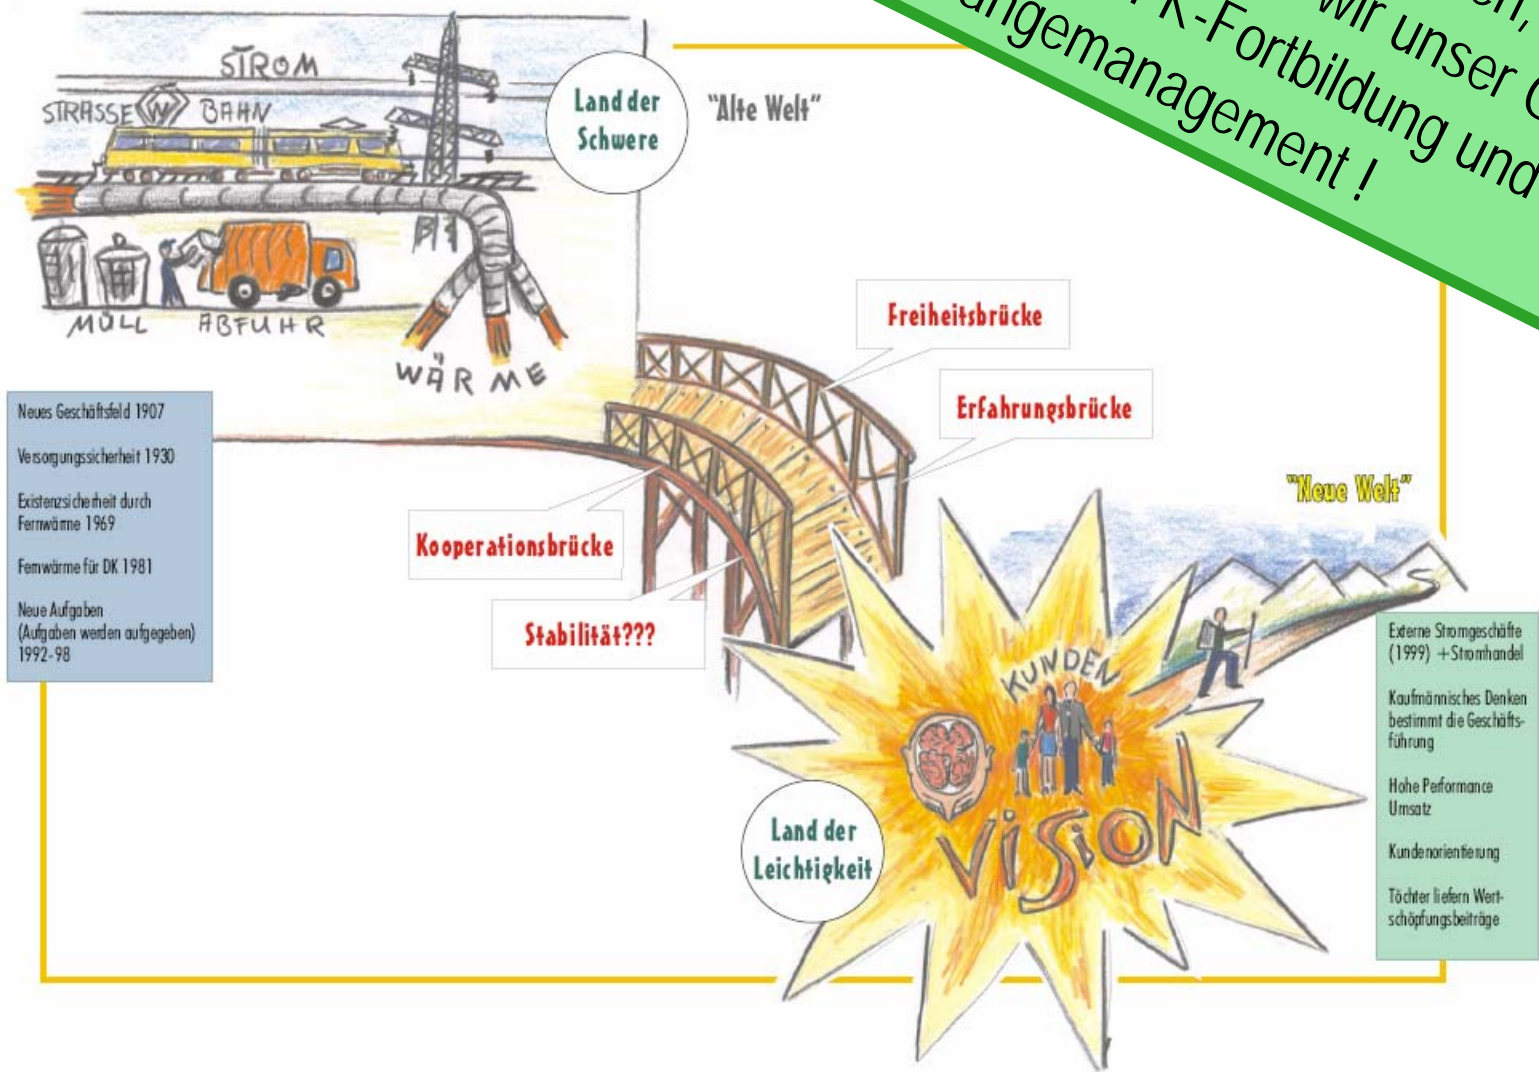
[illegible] wir unser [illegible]
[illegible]K-Fortbildung und
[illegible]ngemanagement !

STROM
STRASSE BAHN
MÜLL ABFUHR
WÄRME

Land der Schwere

"Alte Welt"

Neues Geschäftsfeld 1907

Versorgungssicherheit 1930

Existenzsicherheit durch Fernwärme 1969

Fernwärme für DK 1981

Neue Aufgaben (Aufgaben werden aufgegeben) 1992-98

Freiheitsbrücke

Erfahrungsbrücke

Kooperationsbrücke

Stabilität???

"Neue Welt"

KUNDEN

VISION

Land der Leichtigkeit

Externe Stromgeschäfte (1999) +Stromhandel

Kaufmännisches Denken bestimmt die Geschäftsführung

Hohe Performance Umsatz

Kundenorientierung

Töchter liefern Wertschöpfungsbeiträge